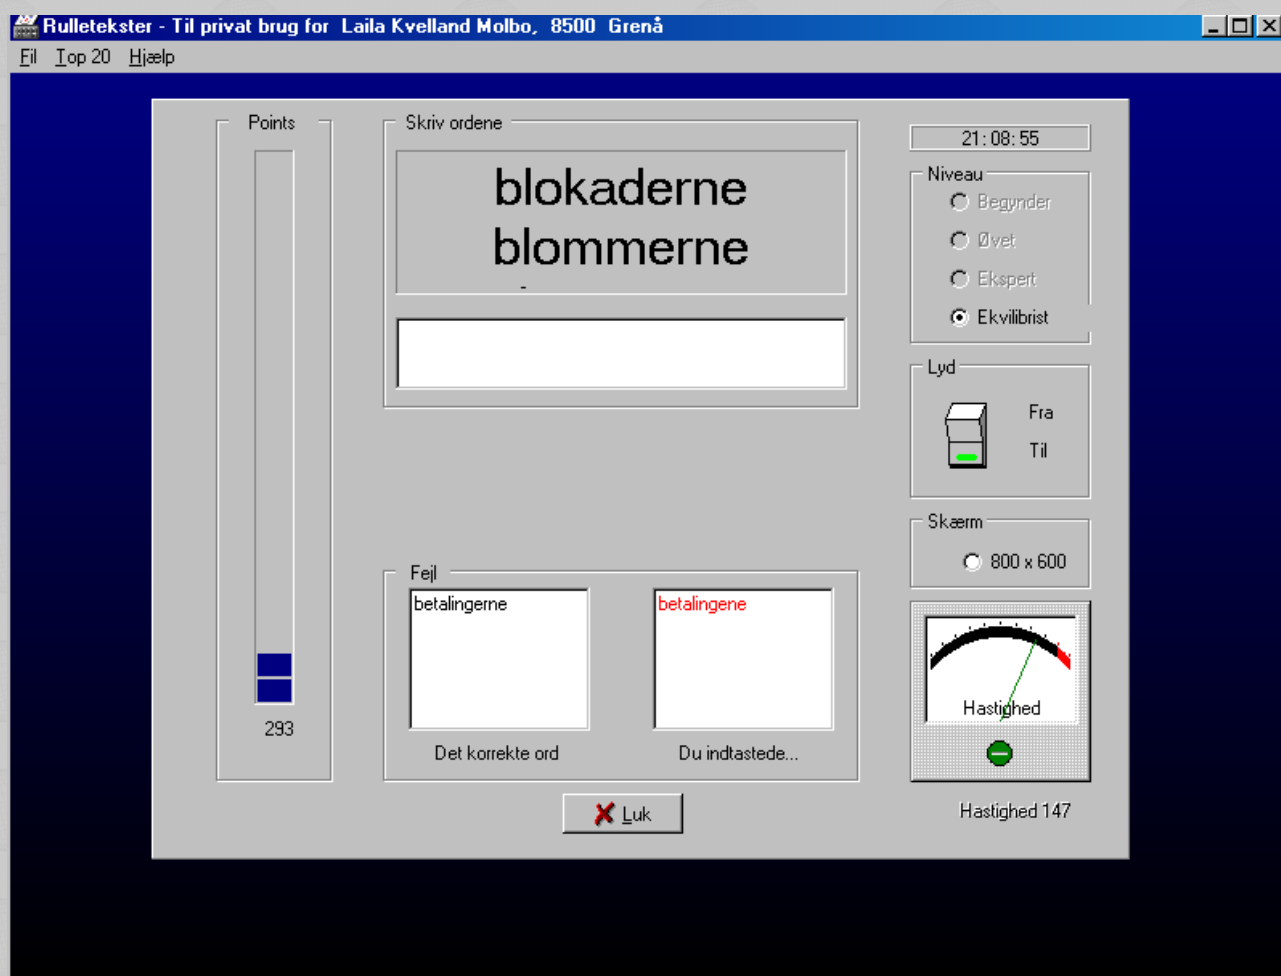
Rulletekster - Til privat brug for Laila Kvelland Molbo, 8500 Grenå

Fil Top 20 Hjælp

Points

293

Skriv ordene

blokaderne
blommerne

21:08:55

Niveau
Begynder
Øvet
Ekspert
Ekvilibrist

Lyd
Fra
Til

Skærm
800 x 600

Hastighed

Hastighed 147

Fejl
betalingerne
betalingene
Det korrekte ord
Du indtastede...

Luk